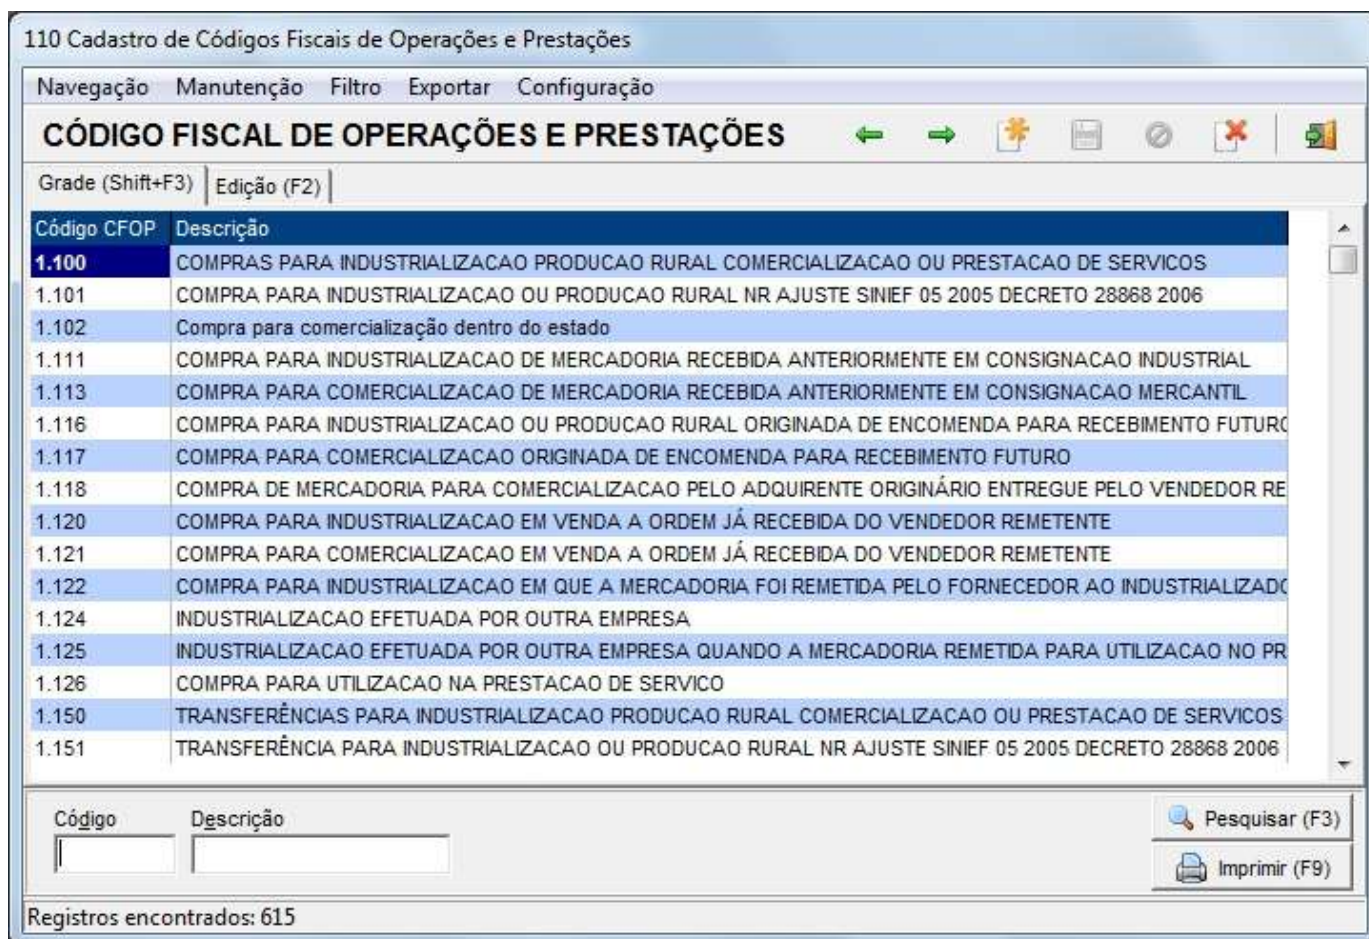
110 Cadastro de Códigos Fiscais de Operações e Prestações

Navegação Manutenção Filtro Exportar Configuração

CÓDIGO FISCAL DE OPERAÇÕES E PRESTAÇÕES

Grade (Shift+F3) | Edição (F2)

| Código CFOP | Descrição |
|---|---|
| 1.100 | COMPRAS PARA INDUSTRIALIZACAO PRODUCAO RURAL COMERCIALIZACAO OU PRESTACAO DE SERVICOS |
| 1.101 | COMPRA PARA INDUSTRIALIZACAO OU PRODUCAO RURAL NR AJUSTE SINIEF 05 2005 DECRETO 28868 2006 |
| 1.102 | Compra para comercialização dentro do estado |
| 1.111 | COMPRA PARA INDUSTRIALIZACAO DE MERCADORIA RECEBIDA ANTERIORMENTE EM CONSIGNACAO INDUSTRIAL |
| 1.113 | COMPRA PARA COMERCIALIZACAO DE MERCADORIA RECEBIDA ANTERIORMENTE EM CONSIGNACAO MERCANTIL |
| 1.116 | COMPRA PARA INDUSTRIALIZACAO OU PRODUCAO RURAL ORIGINADA DE ENCOMENDA PARA RECEBIMENTO FUTUR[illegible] |
| 1.117 | COMPRA PARA COMERCIALIZACAO ORIGINADA DE ENCOMENDA PARA RECEBIMENTO FUTURO |
| 1.118 | COMPRA DE MERCADORIA PARA COMERCIALIZACAO PELO ADQUIRENTE ORIGINÁRIO ENTREGUE PELO VENDEDOR RE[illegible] |
| 1.120 | COMPRA PARA INDUSTRIALIZACAO EM VENDA A ORDEM JÁ RECEBIDA DO VENDEDOR REMETENTE |
| 1.121 | COMPRA PARA COMERCIALIZACAO EM VENDA A ORDEM JÁ RECEBIDA DO VENDEDOR REMETENTE |
| 1.122 | COMPRA PARA INDUSTRIALIZACAO EM QUE A MERCADORIA FOI REMETIDA PELO FORNECEDOR AO INDUSTRIALIZAD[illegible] |
| 1.124 | INDUSTRIALIZACAO EFETUADA POR OUTRA EMPRESA |
| 1.125 | INDUSTRIALIZACAO EFETUADA POR OUTRA EMPRESA QUANDO A MERCADORIA REMETIDA PARA UTILIZACAO NO PR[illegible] |
| 1.126 | COMPRA PARA UTILIZACAO NA PRESTACAO DE SERVICO |
| 1.150 | TRANSFERÊNCIAS PARA INDUSTRIALIZACAO PRODUCAO RURAL COMERCIALIZACAO OU PRESTACAO DE SERVICOS |
| 1.151 | TRANSFERÊNCIA PARA INDUSTRIALIZACAO OU PRODUCAO RURAL NR AJUSTE SINIEF 05 2005 DECRETO 28868 2006 |

Código Descrição

Pesquisar (F3)
Imprimir (F9)

Registros encontrados: 615